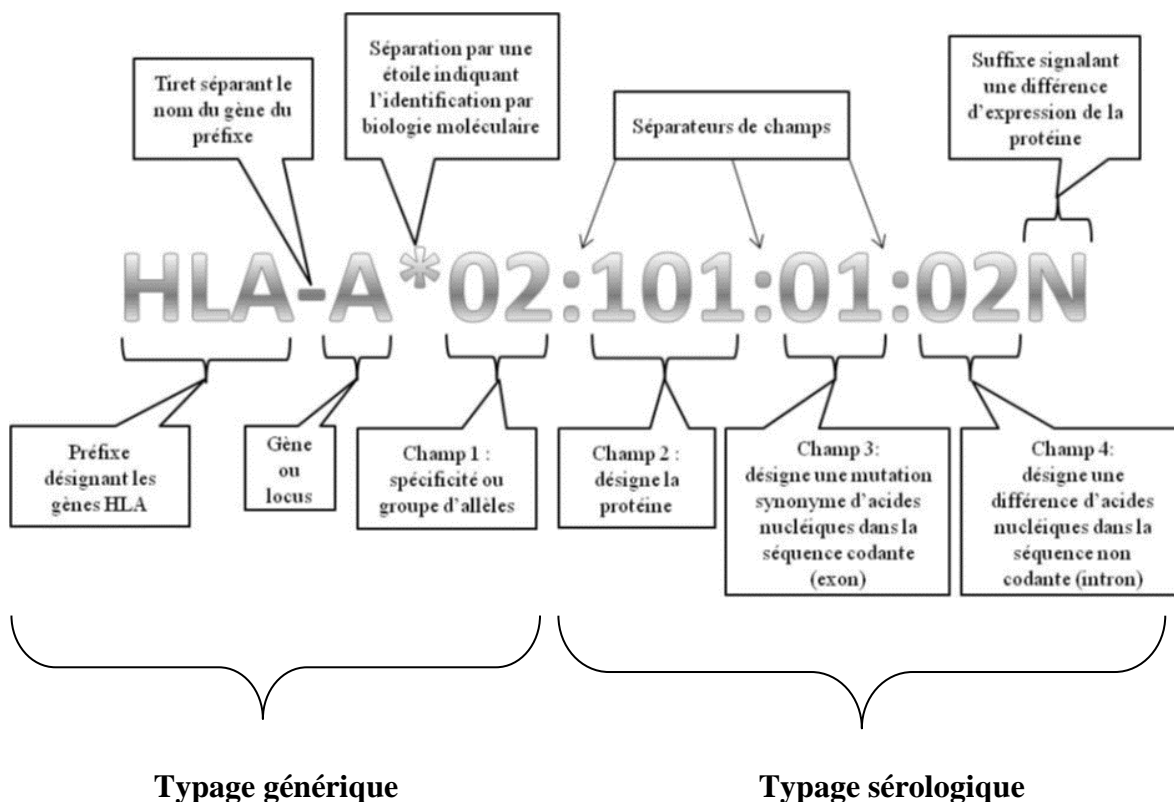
Tiret séparant le nom du gène du préfixe

Séparation par une étoile indiquant l'identification par biologie moléculaire

Séparateurs de champs

Suffixe signalant une différence d'expression de la protéine

HLA-A*02:101:01:02N

Préfixe désignant les gènes HLA

Gène ou locus

Champ 1 : spécificité ou groupe d'allèles

Champ 2 : désigne la protéine

Champ 3: désigne une mutation synonyme d'acides nucléiques dans la séquence codante (exon)

Champ 4: désigne une différence d'acides nucléiques dans la séquence non codante (intron)

Typage générique

Typage sérologique